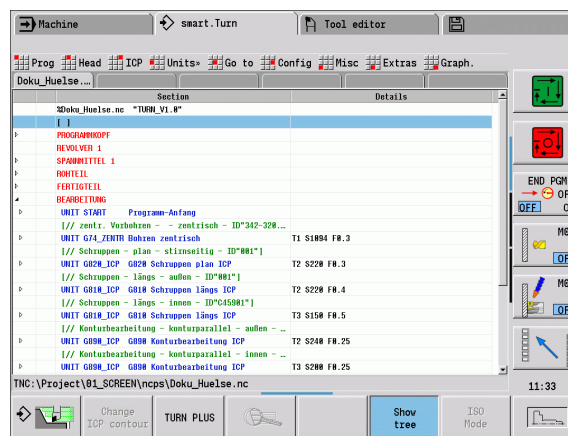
Machine
smart.Turn
Tool editor

Prog  Head  ICP  Units»  Go to  Config  Misc  Extras  Graph.

Doku_Huelse...

| Section | Details |
|---|---|
| %Doku_Huelse.nc "TURN_V1.0" | |
| [ ] | |
| PROGRAMMKOPF | |
| REVOLVER 1 | |
| SPANNMITTEL 1 | |
| ROHTEIL | |
| FERTIGTEIL | |
| BEARBEITUNG | |
| UNIT START Programm-Anfang | |
| [// zentr. Vorbohren - - zentrisch - ID"342-320... | |
| UNIT G74_ZENTR Bohren zentrisch | T1 S1094 F0.3 |
| [// Schruppen - plan - stirnseitig - ID"001"] | |
| UNIT G820_ICP G820 Schruppen plan ICP | T2 S220 F0.3 |
| [// Schruppen - längs - außen - ID"001"] | |
| UNIT G810_ICP G810 Schruppen längs ICP | T2 S220 F0.4 |
| [// Schruppen - längs - innen - ID"C45001"] | |
| UNIT G810_ICP G810 Schruppen längs ICP | T3 S150 F0.5 |
| [// Konturbearbeitung - konturparallel - außen - ... | |
| UNIT G890_ICP G890 Konturbearbeitung ICP | T2 S240 F0.25 |
| [// Konturbearbeitung - konturparallel - innen - ... | |
| UNIT G890_ICP G890 Konturbearbeitung ICP | T3 S200 F0.25 |

TNC:\Project\01_SCREEN\ncps\Doku_Huelse.nc

11:33

END PGM
OFF
OFF
M0
OFF
M0
OFF

Change ICP contour
TURN PLUS
Show tree
ISO Mode